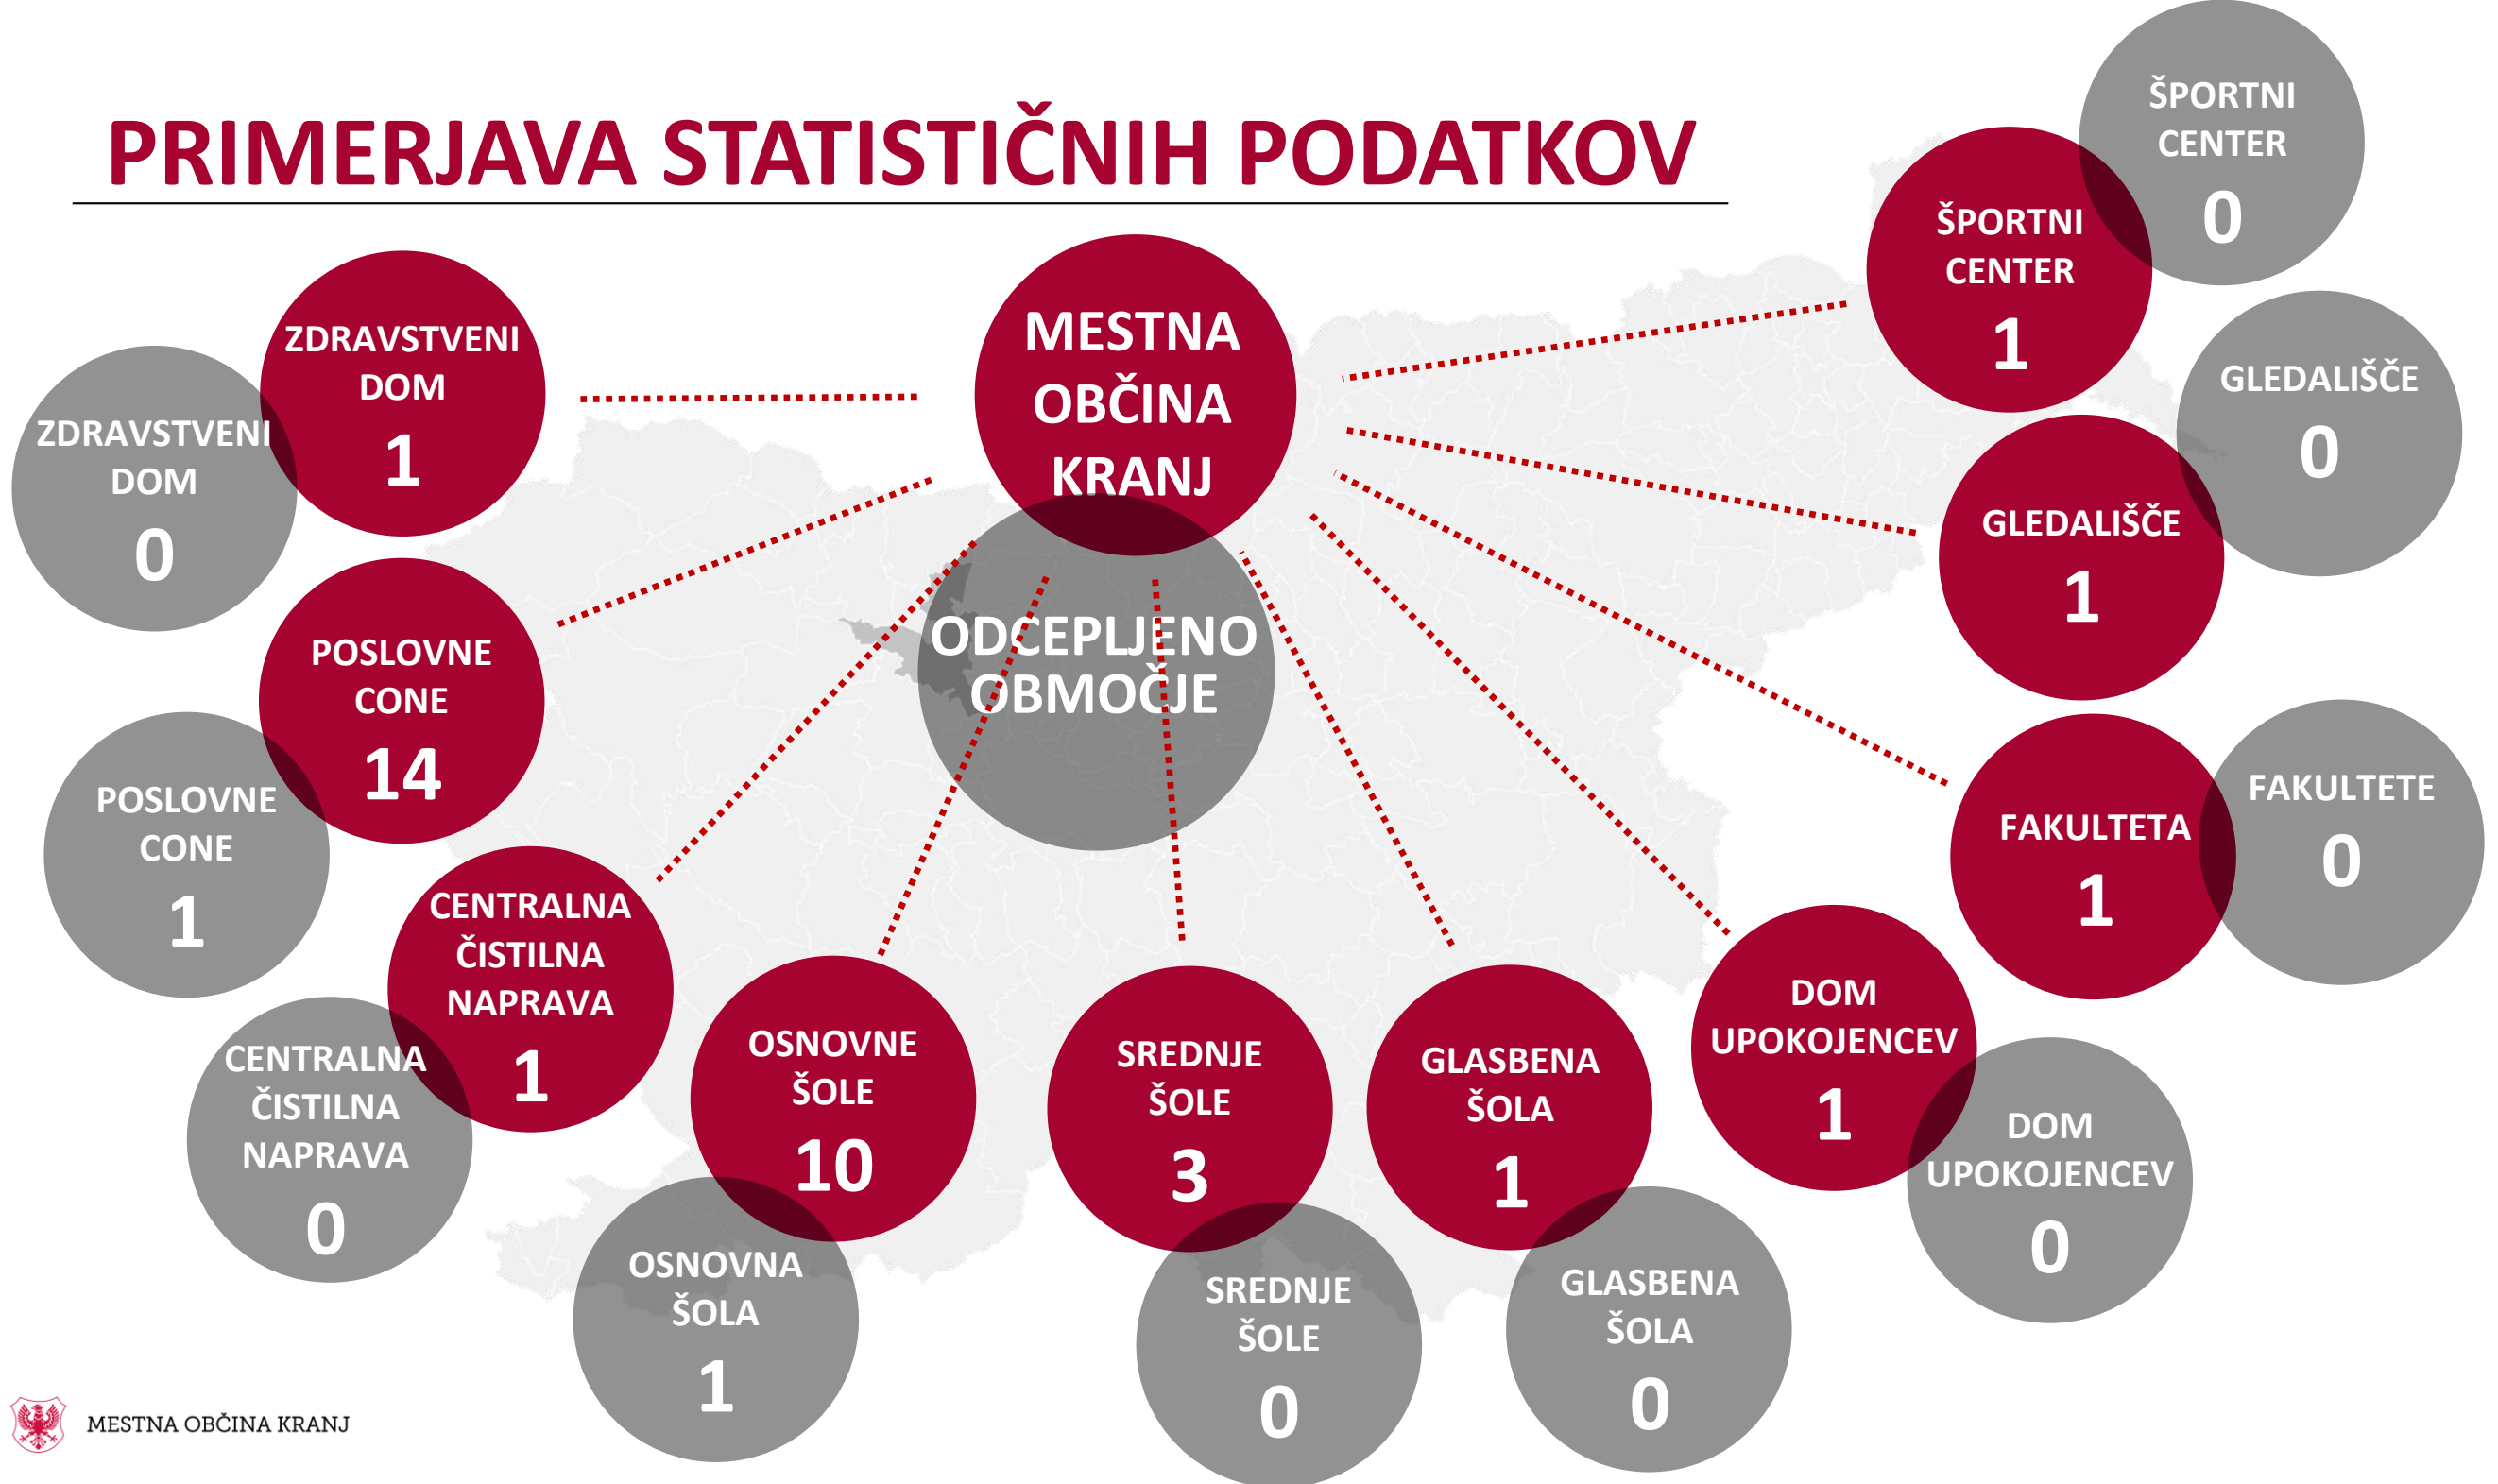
PRIMERJAVA STATISTIČNIH PODATKOV

MESTNA OBČINA KRANJ

ODCEPLJENO OBMOČJE

ZDRAVSTVENI DOM 1

ZDRAVSTVENI DOM 0

POSLOVNE CONE 14

POSLOVNE CONE 1

CENTRALNA ČISTILNA NAPRAVA 1

CENTRALNA ČISTILNA NAPRAVA 0

OSNOVNE ŠOLE 10

OSNOVNA ŠOLA 1

SREDNJE ŠOLE 3

SREDNJE ŠOLE 0

GLASBENA ŠOLA 1

GLASBENA ŠOLA 0

DOM UPOKOJENCEV 1

DOM UPOKOJENCEV 0

FAKULTETA 1

FAKULTETE 0

GLEDALIŠČE 1

GLEDALIŠČE 0

ŠPORTNI CENTER 1

ŠPORTNI CENTER 0

MESTNA OBČINA KRANJ